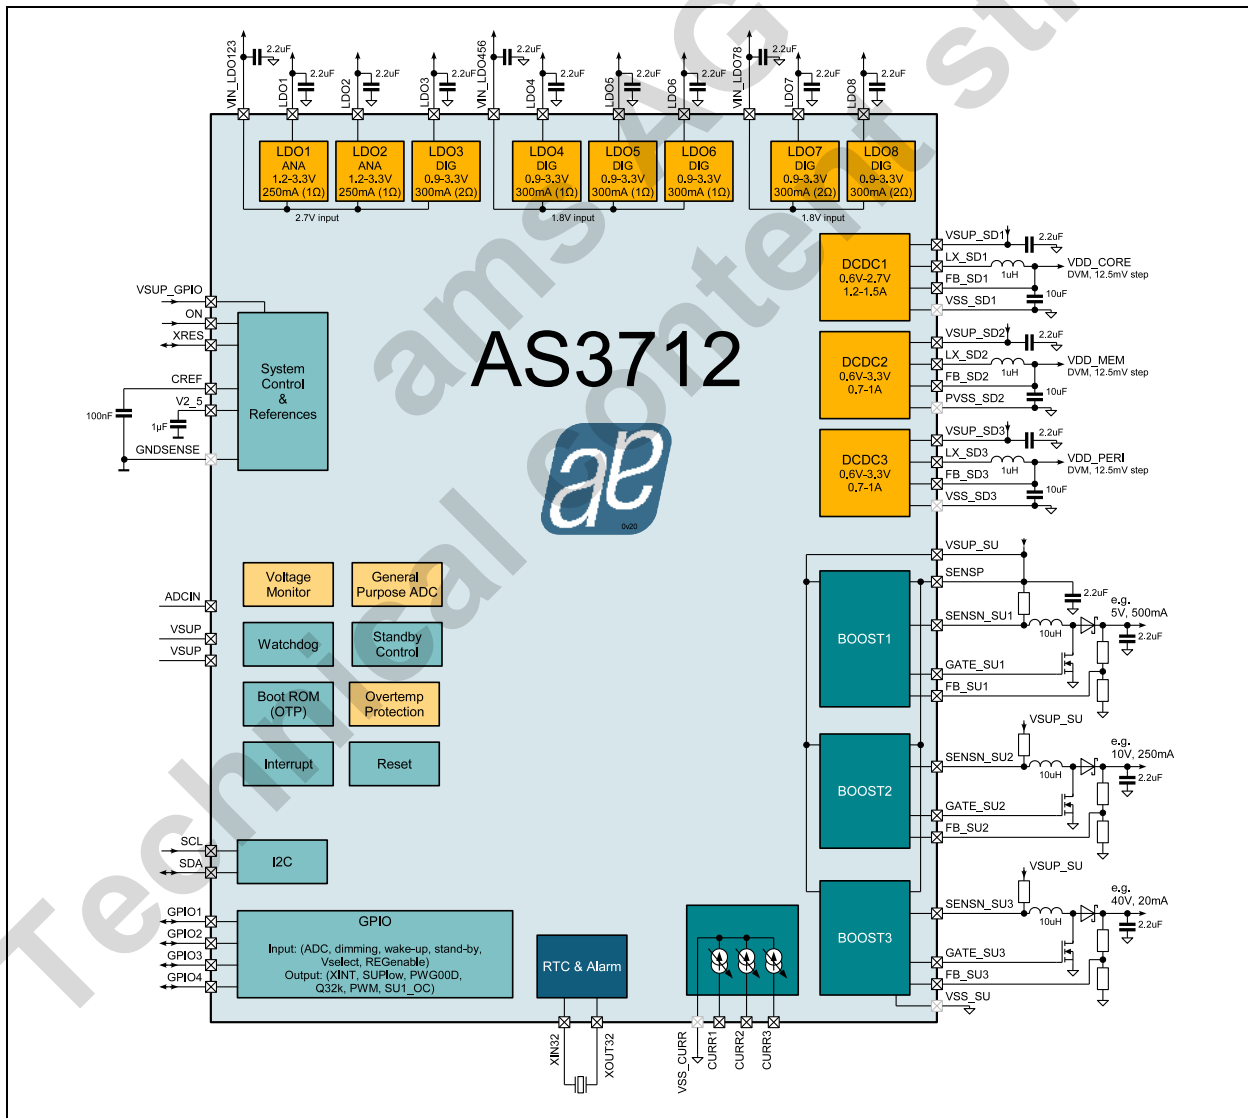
VIN_LDO123
2.2uF
LDO1
2.2uF
LDO2
2.2uF
LDO3
2.2uF
VIN_LDO456
2.2uF
LDO4
2.2uF
LDO5
2.2uF
LDO6
2.2uF
VIN_LDO78
2.2uF
LDO7
2.2uF
LDO8
2.2uF

LDO1 ANA 1.2-3.3V 250mA (1Ω)
LDO2 ANA 1.2-3.3V 250mA (1Ω)
LDO3 DIG 0.9-3.3V 300mA (2Ω)
2.7V input
LDO4 DIG 0.9-3.3V 300mA (1Ω)
LDO5 DIG 0.9-3.3V 300mA (1Ω)
LDO6 DIG 0.9-3.3V 300mA (1Ω)
1.8V input
LDO7 DIG 0.9-3.3V 300mA (2Ω)
LDO8 DIG 0.9-3.3V 300mA (2Ω)
1.8V input

VSUP_SD1
2.2uF
LX_SD1
1uH
VDD_CORE
DVM, 12.5mV step
FB_SD1
10uF
VSS_SD1
DCDC1 0.6V-2.7V 1.2-1.5A

VSUP_SD2
2.2uF
LX_SD2
1uH
VDD_MEM
DVM, 12.5mV step
FB_SD2
10uF
PVSS_SD2
DCDC2 0.6V-3.3V 0.7-1A

VSUP_SD3
2.2uF
LX_SD3
1uH
VDD_PERI
DVM, 12.5mV step
FB_SD3
10uF
VSS_SD3
DCDC3 0.6V-3.3V 0.7-1A

VSUP_GPIO
ON
XRES
CREF
V2_5
100nF
1µF
GNDSENSE
System Control & References

AS3712

Voltage Monitor
General Purpose ADC
Watchdog
Standby Control
Boot ROM (OTP)
Overtemp Protection
Interrupt
Reset
ADCIN
VSUP
VSUP

SCL
SDA
I2C

GPIO1
GPIO2
GPIO3
GPIO4
GPIO
Input: (ADC, dimming, wake-up, stand-by, Vselect, REGenable)
Output: (XINT, SUPlow, PWG00D, Q32k, PWM, SU1_OC)

RTC & Alarm
XIN32
XOUT32
VSS_CURR
CURR1
CURR2
CURR3

VSUP_SU
SENSP
2.2uF
e.g. 5V, 500mA
SENSN_SU1
10uH
2.2uF
GATE_SU1
FB_SU1
BOOST1

VSUP_SU
e.g. 10V, 250mA
SENSN_SU2
10uH
2.2uF
GATE_SU2
FB_SU2
BOOST2

VSUP_SU
e.g. 40V, 20mA
SENSN_SU3
10uH
2.2uF
GATE_SU3
FB_SU3
VSS_SU
BOOST3

Technical content still valid